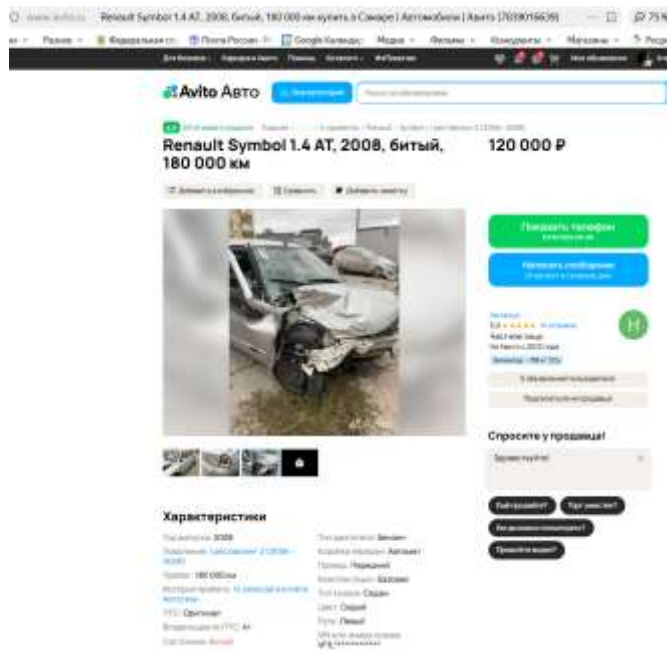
Renault Symbol 1.4 AT, 2008, битый, 180 000 км купить в Самаре | Автомобили | Авито

Avito Авто

Renault Symbol 1.4 AT, 2008, битый, 180 000 км

120 000 ₽

Показать телефон

Написать сообщение

H

Спросите у продавца!

Здравствуйте!

Ещё продаёте?

Торг уместен?

Характеристики

Год выпуска: 2008

Пробег: 180 000 км

ПТС: Оригинал

Тип двигателя: Бензин

Коробка передач: Автомат

Привод: Передний

Комплектация: Базовая

Тип кузова: Седан

Цвет: Серый

Руль: Левый

Состояние: Битый